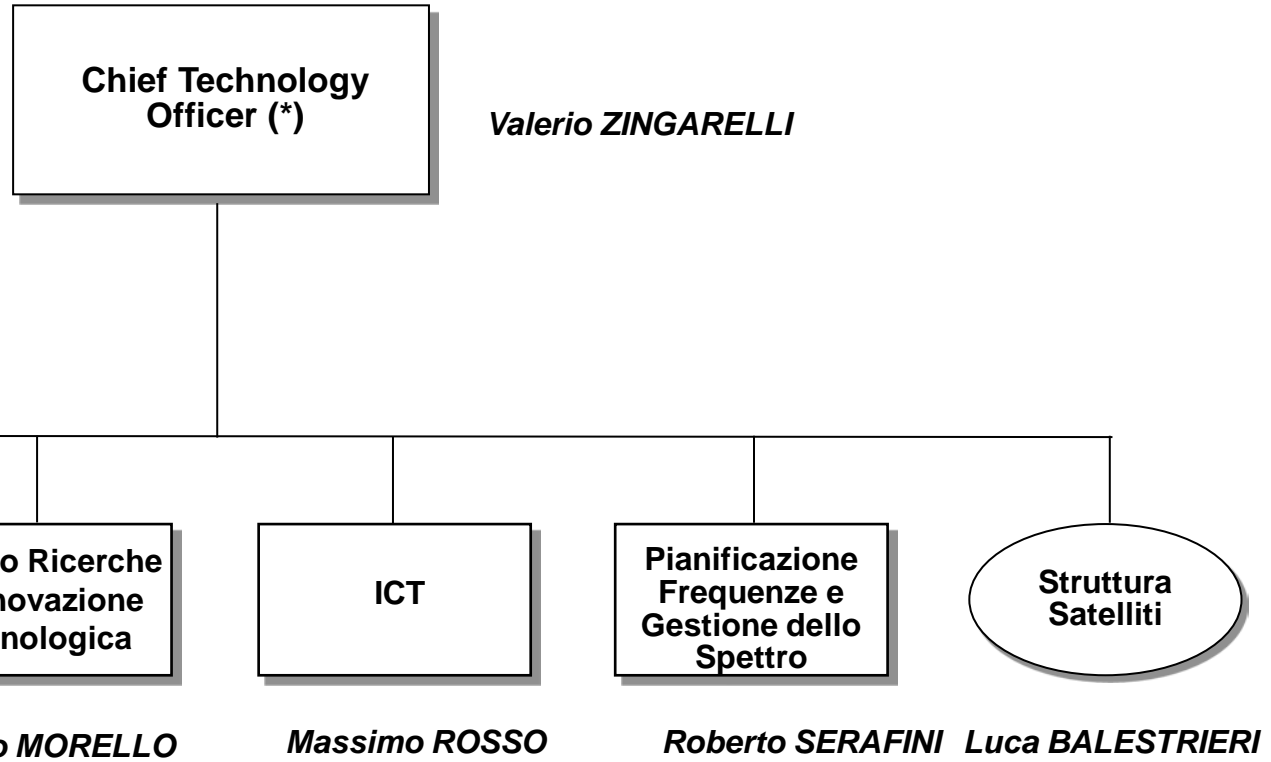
Chief Technology Officer (*)

Valerio ZINGARELLI

o Ricerche novazione nologica

ICT

Pianificazione Frequenze e Gestione dello Spettro

Struttura Satelliti

o MORELLO

Massimo ROSSO

Roberto SERAFINI

Luca BALESTRIERI